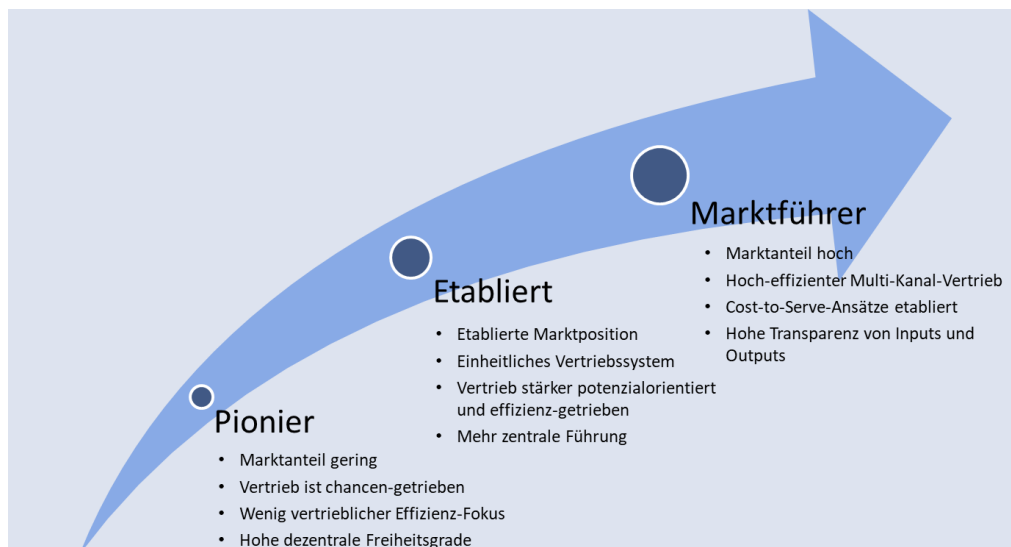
Marktführer

- Marktanteil hoch
- Hoch-effizienter Multi-Kanal-Vertrieb
- Cost-to-Serve-Ansätze etabliert
- Hohe Transparenz von Inputs und Outputs

Etabliert

- Etablierte Marktposition
- Einheitliches Vertriebssystem
- Vertrieb stärker potenzialorientiert und effizienz-getrieben
- Mehr zentrale Führung

Pionier

- Marktanteil gering
- Vertrieb ist chancen-getrieben
- Wenig vertrieblicher Effizienz-Fokus
- Hohe dezentrale Freiheitsgrade